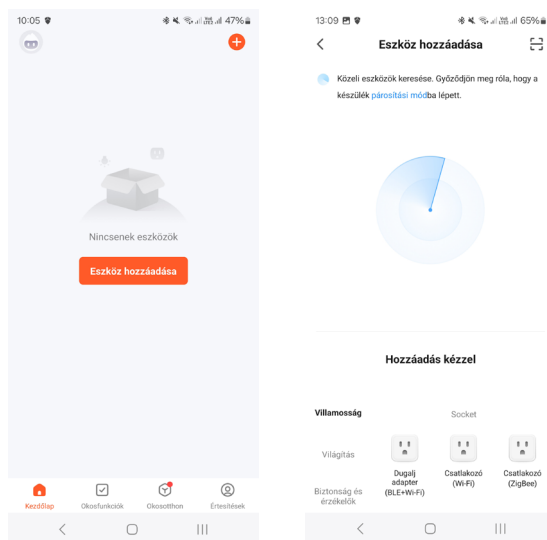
10:05 47%

Nincsenek eszközök

Eszköz hozzáadása

Kezdőlap Okosfunkciók Okosotthon Értesítések

13:09 65%

Eszköz hozzáadása

Közeli eszközök keresése. Győződjön meg róla, hogy a készülék párosítási módba lépett.

Hozzáadás kézzel

Villamosság

Socket

Világítás

Dugalj adapter (BLE+Wi-Fi)

Csatlakozó (Wi-Fi)

Csatlakozó (ZigBee)

Biztonság és érzékelők